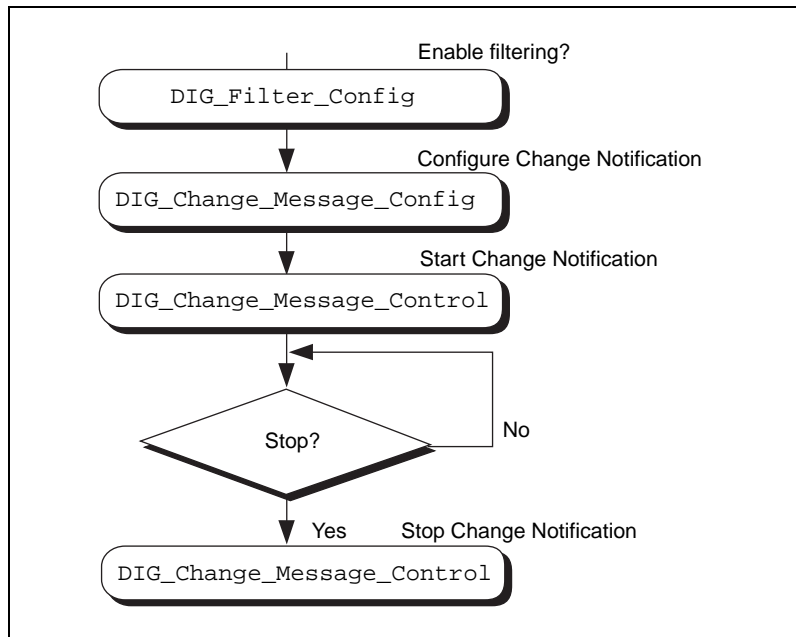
Enable filtering?

DIG_Filter_Config

Configure Change Notification

DIG_Change_Message_Config

Start Change Notification

DIG_Change_Message_Control

Stop?

No

Yes

Stop Change Notification

DIG_Change_Message_Control